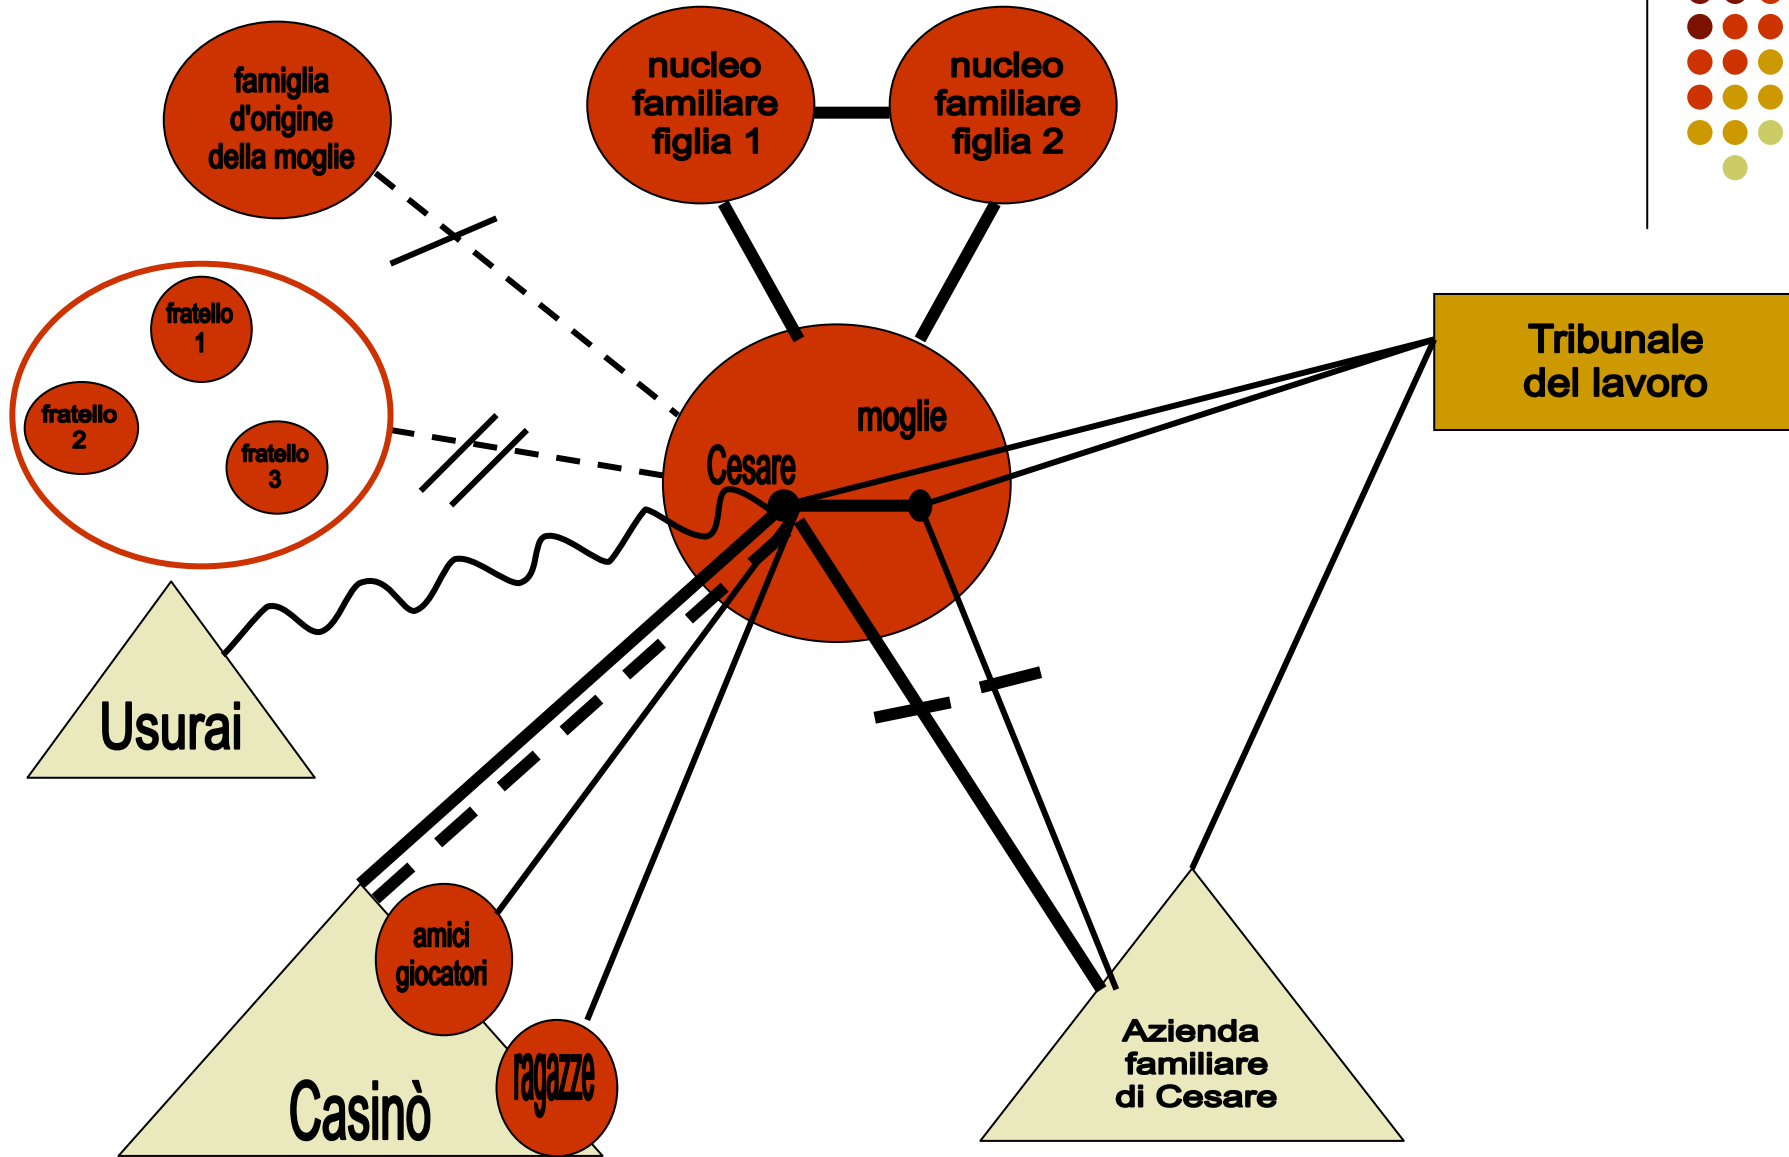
famiglia d'origine della moglie

nucleo familiare figlia 1

nucleo familiare figlia 2

fratello 1

fratello 2

fratello 3

moglie

Cesare

Tribunale del lavoro

Usurai

amici giocatori

ragazze

Casinò

Azienda familiare di Cesare